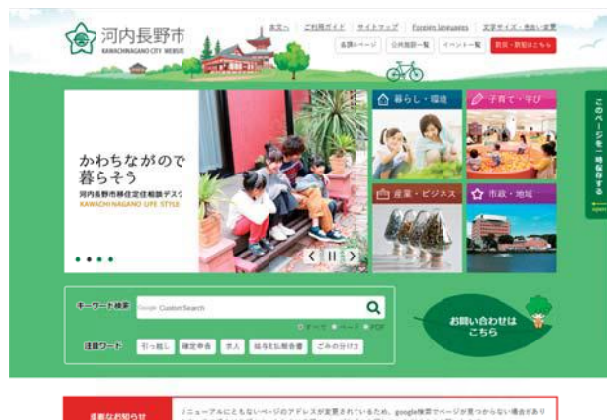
河内長野市
KAWACHINAGANO CITY WEBSITE

ホームへ　ご利用ガイド　サイトマップ　Foreign languages　文字サイズ・色合い変更

各課ページ　公共施設一覧　イベント一覧　防災・防犯はこちら

かわちながので暮らそう
河内長野市移住定住相談デスク
KAWACHINAGANO LIFE STYLE

暮らし・環境
子育て・学び
産業・ビジネス
市政・地域

このページを一時保存する

キーワード検索　Google CustomSearch

注目ワード　引っ越し　確定申告　求人　ねるまる　ごみの分け方

お問い合わせはこちら

重要なお知らせ
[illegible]